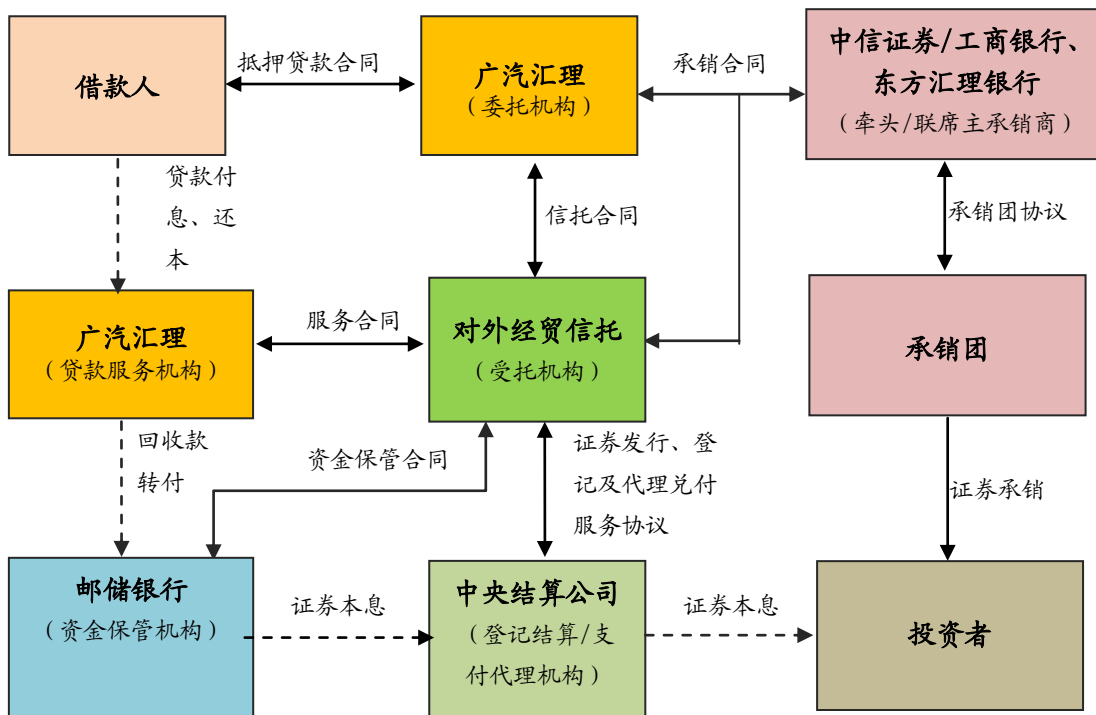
借款人

抵押贷款合同

广汽汇理
（委托机构）

承销合同

中信证券/工商银行、东方汇理银行
（牵头/联席主承销商）

贷款付息、还本

信托合同

承销团协议

广汽汇理
（贷款服务机构）

服务合同

对外经贸信托
（受托机构）

承销团

回收款转付

资金保管合同

证券发行、登记及代理兑付服务协议

证券承销

邮储银行
（资金保管机构）

证券本息

中央结算公司
（登记结算/支付代理机构）

证券本息

投资者